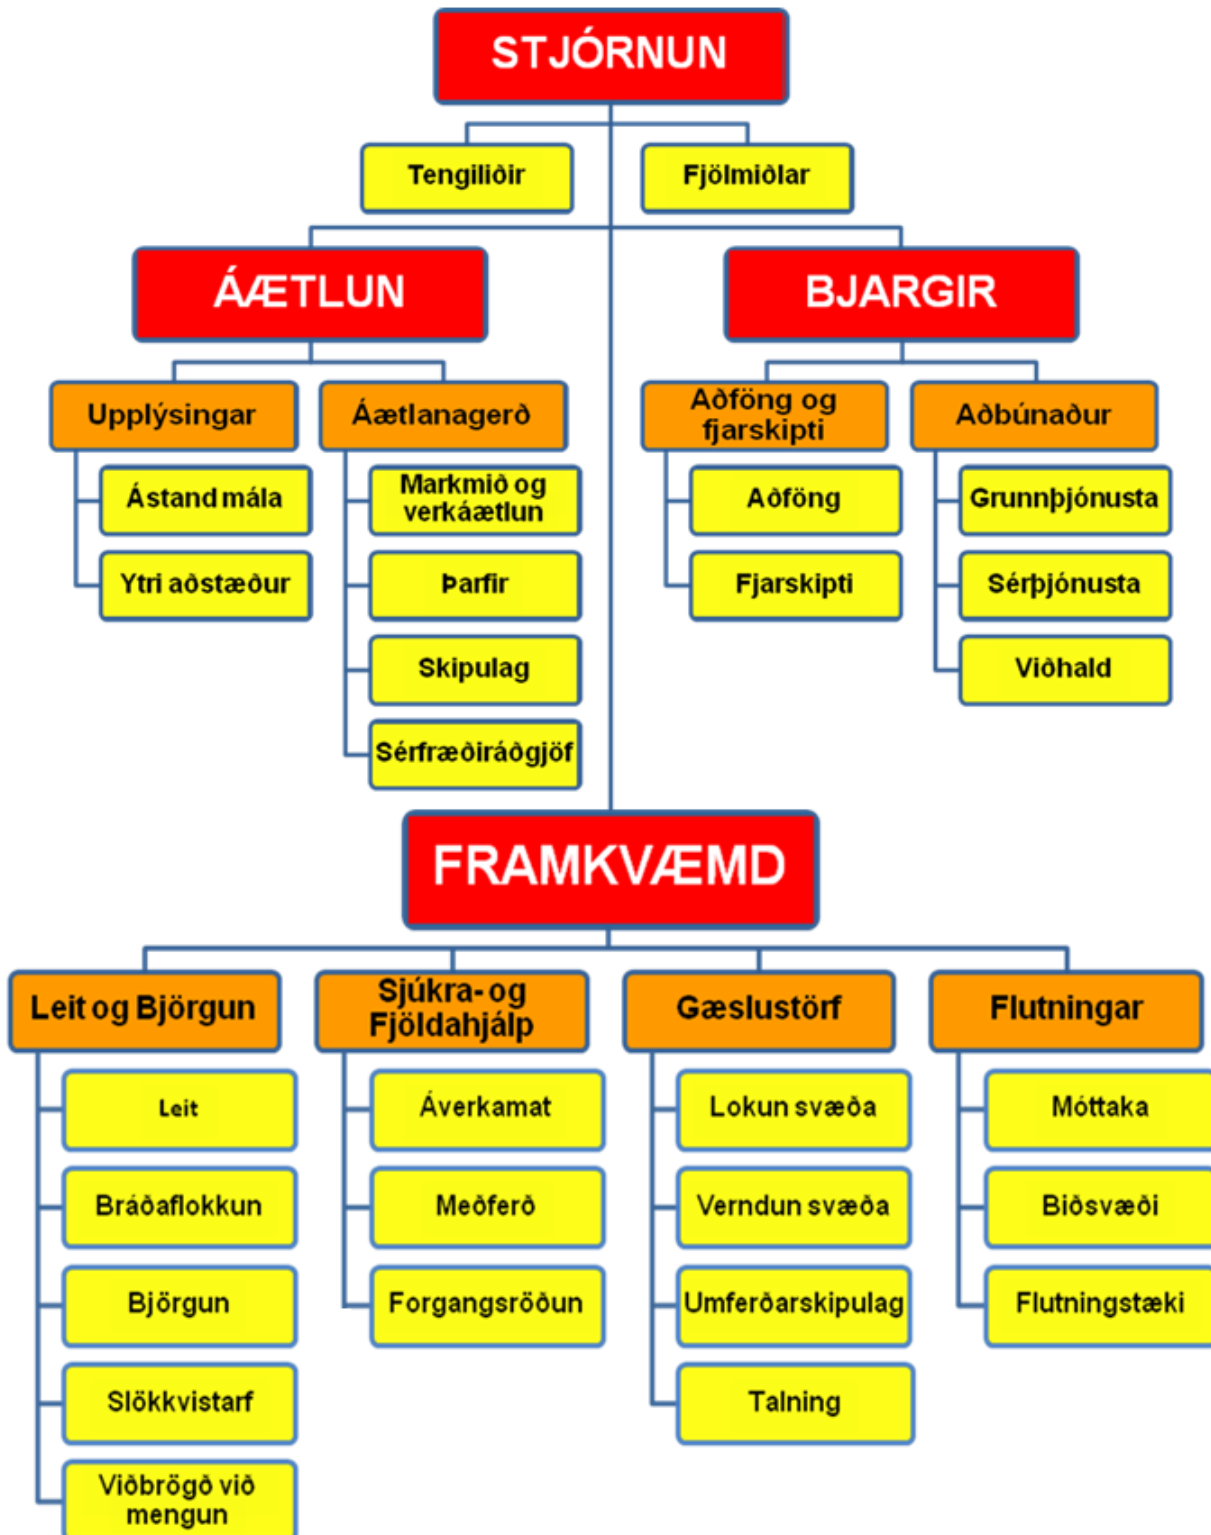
STJÓRNUN

Tengiliðir

Fjölmiðlar

ÁÆTLUN

Upplýsingar

Ástand mála

Ytri aðstæður

Áætlanagerð

Markmið og verkáætlun

Þarfir

Skipulag

Sérfræðiráðgjöf

BJARGIR

Aðföng og fjarskipti

Aðföng

Fjarskipti

Aðbúnaður

Grunnþjónusta

Sérþjónusta

Viðhald

FRAMKVÆMD

Leit og Björgun

Leit

Bráðaflokkun

Björgun

Slökkvistarf

Viðbrögð við mengun

Sjúkra- og Fjöldahjálp

Áverkamat

Meðferð

Forgangsröðun

Gæslustörf

Lokun svæða

Verndun svæða

Umferðarskipulag

Talning

Flutningar

Móttaka

Biðsvæði

Flutningstæki